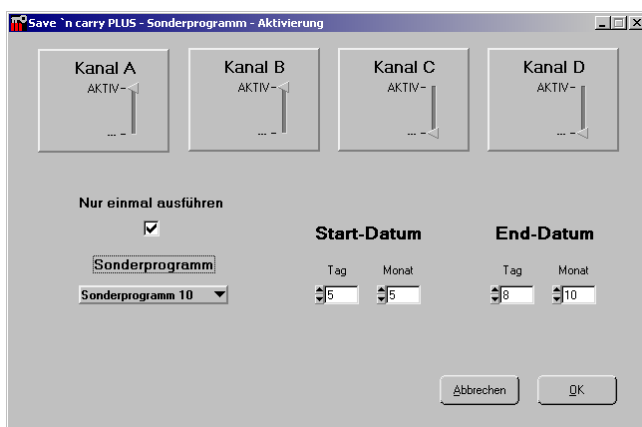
Save `n carry PLUS - Sonderprogramm - Aktivierung

Kanal A
AKTIV-
... -

Kanal B
AKTIV-
... -

Kanal C
AKTIV-
... -

Kanal D
AKTIV-
... -

Nur einmal ausführen

Sonderprogramm

Sonderprogramm 10

Start-Datum

Tag
5

Monat
5

End-Datum

Tag
8

Monat
10

Abbrechen

OK